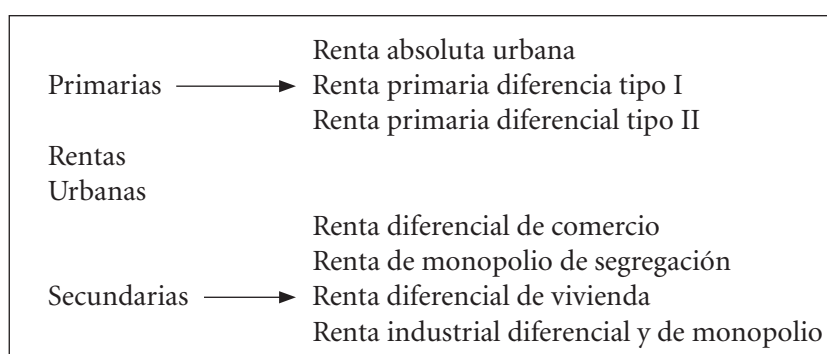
Renta absoluta urbana
Primarias → Renta primaria diferencia tipo I
Renta primaria diferencial tipo II

Rentas
Urbanas

Renta diferencial de comercio
Renta de monopolio de segregación
Secundarias → Renta diferencial de vivienda
Renta industrial diferencial y de monopolio